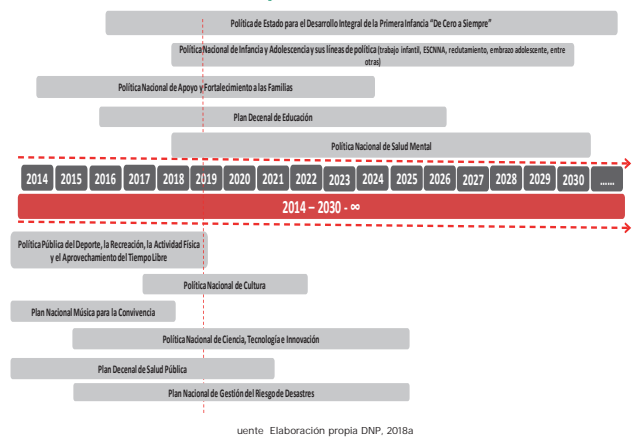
Política de Estado para el Desarrollo Integral de la Primera Infancia "De Cero a Siempre"

Política Nacional de Infancia y Adolescencia y sus líneas de política (trabajo infantil, ESCNNA, reclutamiento, embarazo adolescente, entre otras)

Política Nacional de Apoyo y Fortalecimiento a las Familias

Plan Decenal de Educación

Política Nacional de Salud Mental

| 2014 | 2015 | 2016 | 2017 | 2018 | 2019 | 2020 | 2021 | 2022 | 2023 | 2024 | 2025 | 2026 | 2027 | 2028 | 2029 | 2030 | ...... |
|---|---|---|---|---|---|---|---|---|---|---|---|---|---|---|---|---|---|

2014 – 2030 - ∞

Política Pública del Deporte, la Recreación, la Actividad Física y el Aprovechamiento del Tiempo Libre

Política Nacional de Cultura

Plan Nacional Música para la Convivencia

Política Nacional de Ciencia, Tecnología e Innovación

Plan Decenal de Salud Pública

Plan Nacional de Gestión del Riesgo de Desastres

uente Elaboración propia DNP, 2018a